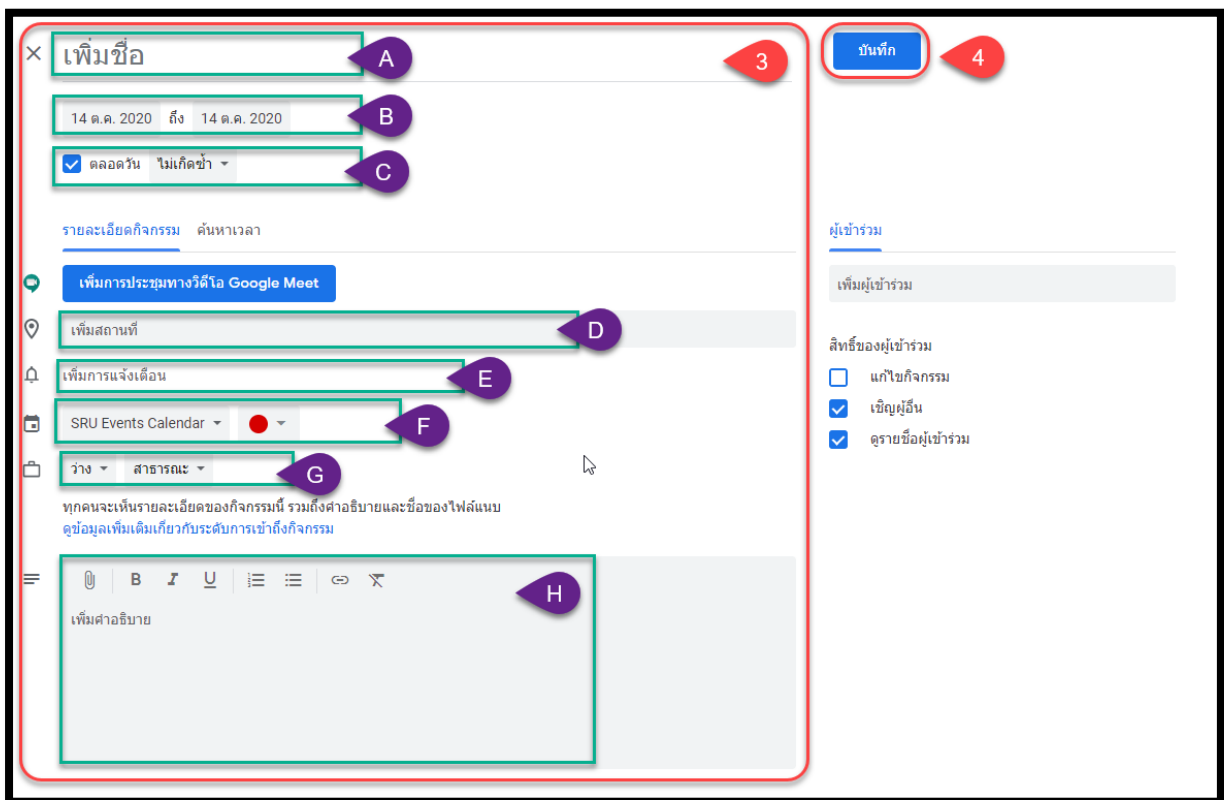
× เพิ่มชื่อ A

3

บันทึก 4

14 ต.ค. 2020 ถึง 14 ต.ค. 2020 B

ตลอดวัน ไม่เกิดซ้ำ C

รายละเอียดกิจกรรม ค้นหาเวลา

ผู้เข้าร่วม

เพิ่มการประชุมทางวิดีโอ Google Meet

เพิ่มผู้เข้าร่วม

เพิ่มสถานที่ D

สิทธิ์ของผู้เข้าร่วม

เพิ่มการแจ้งเตือน E

แก้ไขกิจกรรม

เชิญผู้อื่น

ดูรายชื่อผู้เข้าร่วม

SRU Events Calendar F

ว่าง สาธารณะ G

ทุกคนจะเห็นรายละเอียดของกิจกรรมนี้ รวมถึงคำอธิบายและชื่อของไฟล์แนบ
ดูข้อมูลเพิ่มเติมเกี่ยวกับระดับการเข้าถึงกิจกรรม

B I U

H

เพิ่มคำอธิบาย